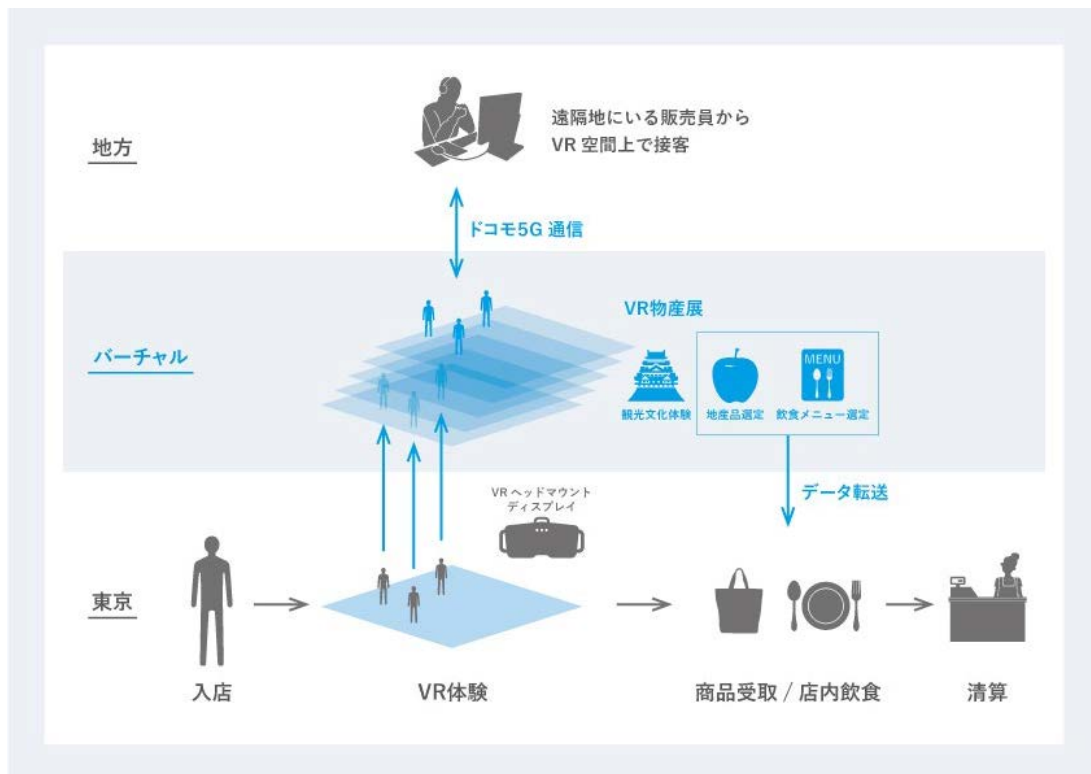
遠隔地にいる販売員から
VR 空間上で接客

地方

ドコモ5G 通信

VR物産展

バーチャル

MENU

観光文化体験　地産品選定　飲食メニュー選定

データ転送

VR ヘッドマウント
ディスプレイ

東京

入店　VR体験　商品受取 / 店内飲食　清算